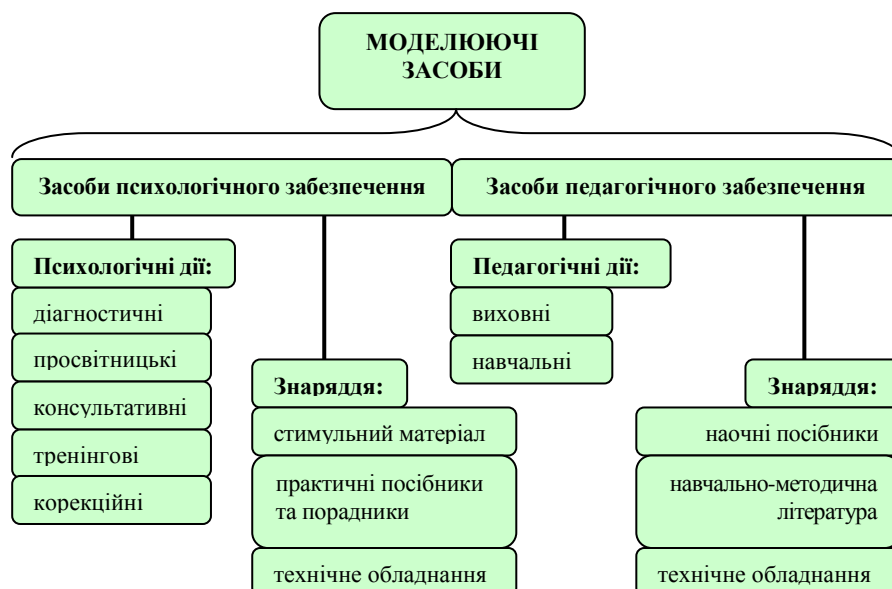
МОДЕЛЮЮЧІ ЗАСОБИ

Засоби психологічного забезпечення

Засоби педагогічного забезпечення

Психологічні дії:

діагностичні

просвітницькі

консультативні

тренінгові

корекційні

Знаряддя:

стимульний матеріал

практичні посібники та порадники

технічне обладнання

Педагогічні дії:

виховні

навчальні

Знаряддя:

наочні посібники

навчально-методична література

технічне обладнання